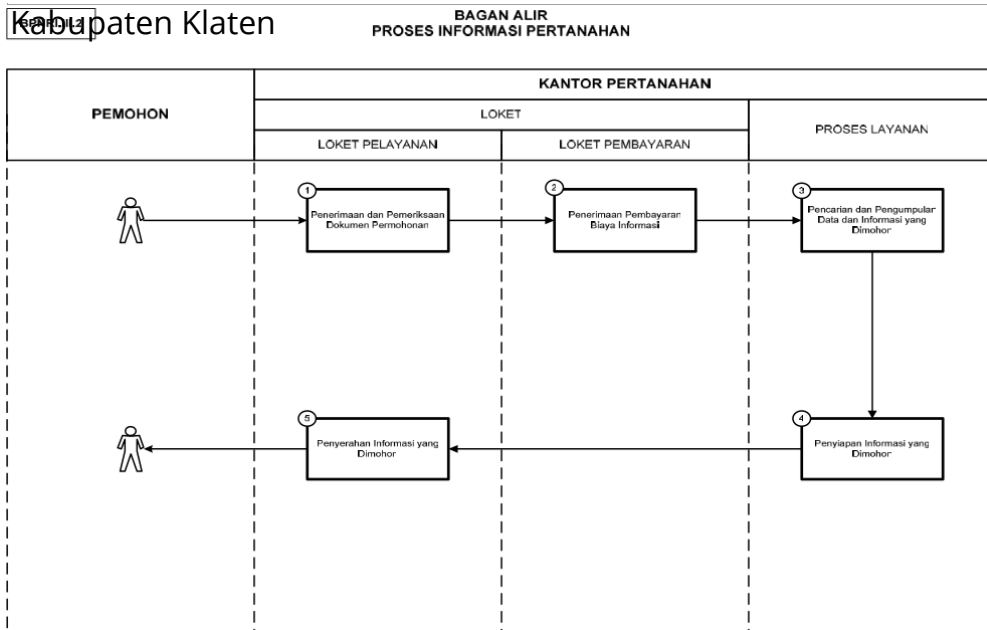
Kabupaten Klaten

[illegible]

BAGAN ALIR
PROSES INFORMASI PERTANAHAN

| PEMOHON | KANTOR PERTANAHAN | | |
|---|---|---|---|
| | LOKET | | PROSES LAYANAN |
| | LOKET PELAYANAN | LOKET PEMBAYARAN | |

1 Penerimaan dan Pemeriksaan Dokumen Permohonan

2 Penerimaan Pembayaran Biaya Informasi

3 Pencarian dan Pengumpular Data dan Informasi yang Dimohor

4 Penyiapan Informasi yang Dimohor

5 Penyerahan Informasi yang Dimohor